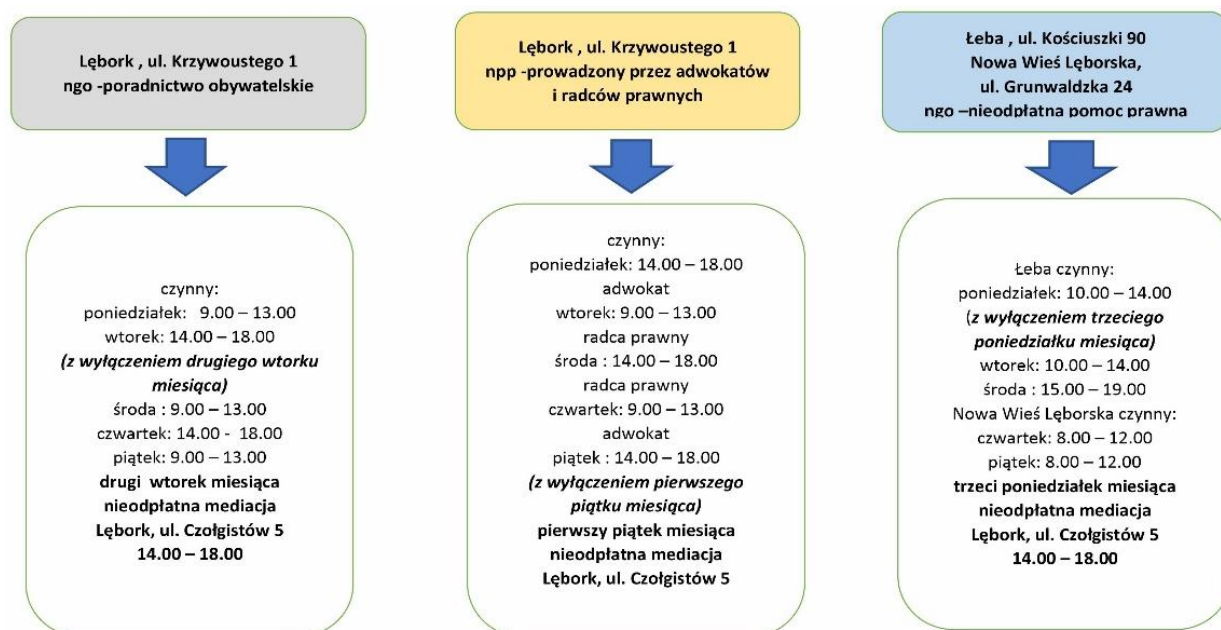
Lębork , ul. Krzywoustego 1
ngo -poradnictwo obywatelskie

czynny:
poniedziałek: 9.00 – 13.00
wtorek: 14.00 – 18.00
*(z wyłączeniem drugiego wtorku miesiąca)*
środa : 9.00 – 13.00
czwartek: 14.00 - 18.00
piątek: 9.00 – 13.00
**drugi wtorek miesiąca nieodpłatna mediacja Lębork, ul. Czołgistów 5 14.00 – 18.00**

Lębork , ul. Krzywoustego 1
npp -prowadzony przez adwokatów i radców prawnych

czynny:
poniedziałek: 14.00 – 18.00
adwokat
wtorek: 9.00 – 13.00
radca prawny
środa : 14.00 – 18.00
radca prawny
czwartek: 9.00 – 13.00
adwokat
piątek : 14.00 – 18.00
*(z wyłączeniem pierwszego piątku miesiąca)*
**pierwszy piątek miesiąca nieodpłatna mediacja Lębork, ul. Czołgistów 5**

Łeba , ul. Kościuszki 90
Nowa Wieś Lęborska,
ul. Grunwaldzka 24
ngo –nieodpłatna pomoc prawna

Łeba czynny:
poniedziałek: 10.00 – 14.00
*(z wyłączeniem trzeciego poniedziałku miesiąca)*
wtorek: 10.00 – 14.00
środa : 15.00 – 19.00
Nowa Wieś Lęborska czynny:
czwartek: 8.00 – 12.00
piątek: 8.00 – 12.00
**trzeci poniedziałek miesiąca nieodpłatna mediacja Lębork, ul. Czołgistów 5 14.00 – 18.00**